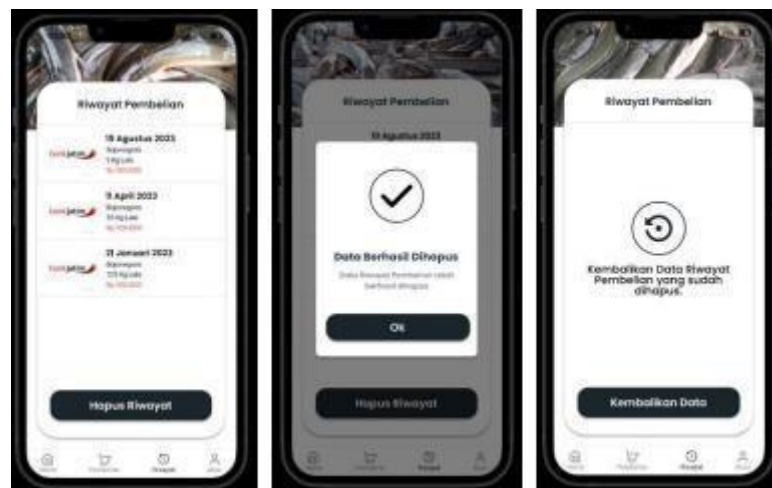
Riwayat Pembelian

18 Agustus 2023
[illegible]
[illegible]
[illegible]

11 April 2023
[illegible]
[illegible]
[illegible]

31 Januari 2023
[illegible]
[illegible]
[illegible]

Hapus Riwayat

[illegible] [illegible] Riwayat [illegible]

Riwayat Pembelian

18 Agustus 2023

Data Berhasil Dihapus

Data Riwayat Pembelian telah berhasil dihapus

Ok

Hapus Riwayat

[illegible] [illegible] Riwayat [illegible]

Riwayat Pembelian

Kembalikan Data Riwayat Pembelian yang sudah dihapus.

Kembalikan Data

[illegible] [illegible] Riwayat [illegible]